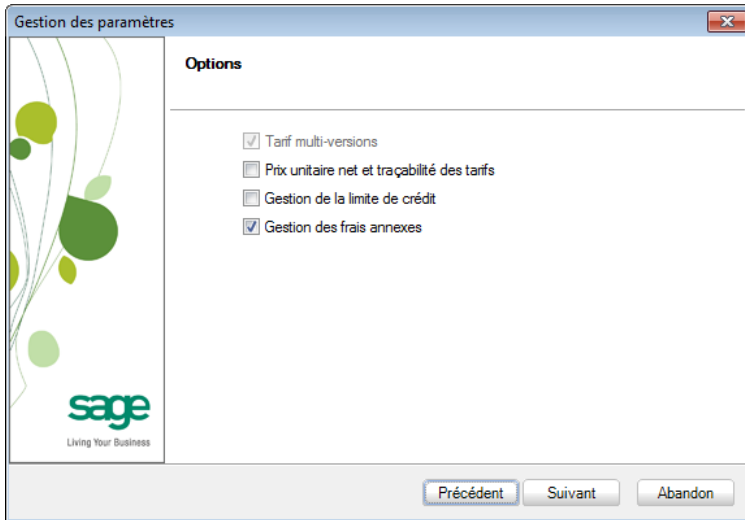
Gestion des paramètres

Options

Tarif multi-versions
Prix unitaire net et traçabilité des tarifs
Gestion de la limite de crédit
Gestion des frais annexes

sage
Living Your Business

Précédent
Suivant
Abandon